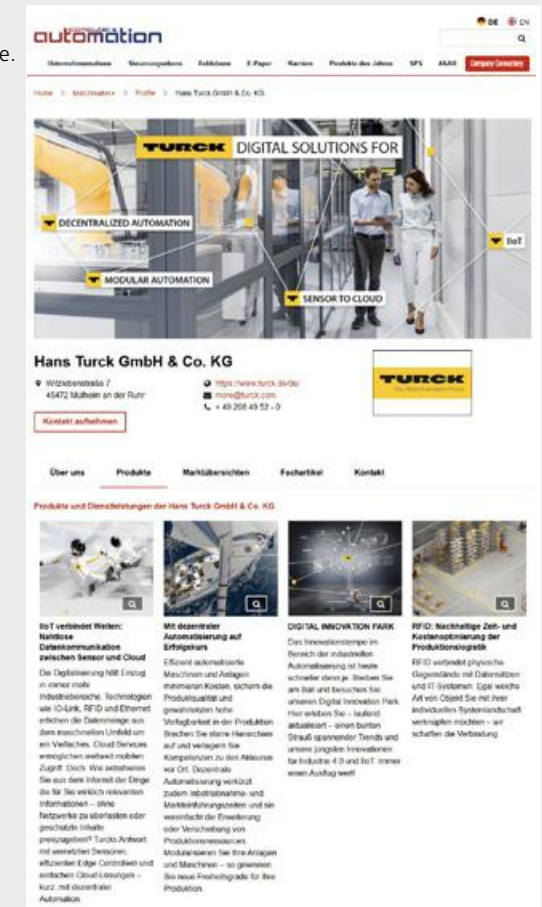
e.

automation

DE EN

Unternehmensbau Steuerungstechnik Feldebene E-Paper Karriere Produkte des Jahres SPS AKAN Company Connection

Home > Marktplatz > Profile > Hans Turck GmbH & Co. KG

TURCK DIGITAL SOLUTIONS FOR

DECENTRALIZED AUTOMATION

IIoT

MODULAR AUTOMATION

SENSOR TO CLOUD

Hans Turck GmbH & Co. KG

Witzlebenstraße 7
45472 Mülheim an der Ruhr

https://www.turck.de/de/
more@turck.com
+ 49 208 49 52 - 0

Kontakt aufnehmen

TURCK

Über uns Produkte Marktübersichten Fachartikel Kontakt

Produkte und Dienstleistungen der Hans Turck GmbH & Co. KG

IIoT verbindet Welten: Nahtlose Datenkommunikation zwischen Sensor und Cloud

Die Digitalisierung hält Einzug in immer mehr Industriebereiche. Technologien wie IO-Link, RFID und Ethernet erhöhen die Datenmenge aus dem maschinellen Umfeld um ein Vielfaches. Cloud Services ermöglichen weltweit mobilen Zugriff. Doch: Wie erreichen Sie aus dem Internet der Dinge die für Sie wirklich relevanten Informationen – ohne Netzwerke zu überlasten oder geschützte Inhalte preiszugeben? Turcks Antwort: mit vernetzten Sensoren, effizienten Edge Controllern und einfachen Cloud-Lösungen – kurz: mit dezentraler Automation.

Mit dezentraler Automatisierung auf Erfolgskurs

Effizient automatisierte Maschinen und Anlagen minimieren Kosten, sichern die Produktqualität und gewährleisten hohe Verfügbarkeit in der Produktion. Brechen Sie starre Hierarchien auf und verlagern Sie Kompetenzen zu den Aktoren vor Ort. Dezentrale Automatisierung verkürzt zudem Inbetriebnahme- und Markteinführungszeiten und sie vereinfacht die Erweiterung oder Verschiebung von Produktionsressourcen. Modularisieren Sie Ihre Anlagen und Maschinen – so gewinnen Sie neue Freiheitsgrade für Ihre Produktion.

DIGITAL INNOVATION PARK

Das Innovationstempo im Bereich der industriellen Automatisierung ist heute schneller denn je. Bleiben Sie am Ball und besuchen Sie unseren Digital Innovation Park. Hier erleben Sie – laufend aktualisiert – einen bunten Strauß spannender Trends und unsere jüngsten Innovationen für Industrie 4.0 und IIoT. Immer einen Ausflug wert!

RFID: Nachhaltige Zeit- und Kostenoptimierung der Produktionslogistik

RFID verbindet physische Gegenstände mit Datenmitteln und IT-Systemen. Egal welche Art von Objekt Sie mit Ihrer individuellen Systemlandschaft verknüpfen möchten – wir schaffen die Verbindung.